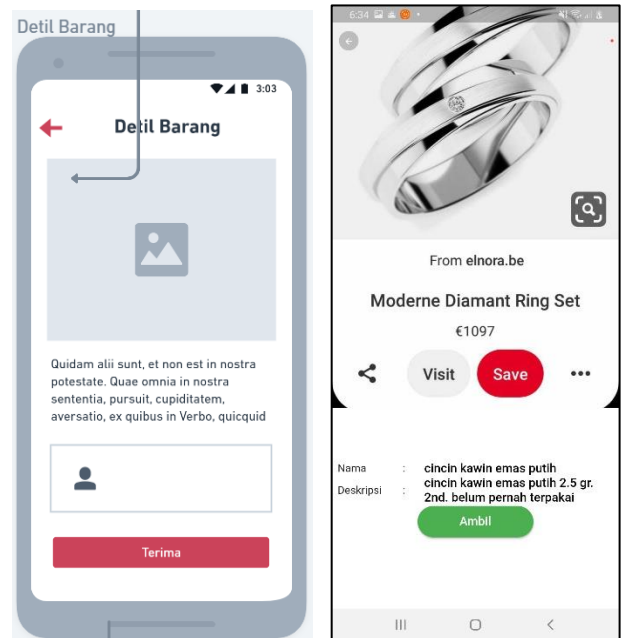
Detil Barang

3:03

Detil Barang

Quidam alii sunt, et non est in nostra potestate. Quae omnia in nostra sententia, pursuit, cupiditatem, aversatio, ex quibus in Verbo, quicquid

Terima

6:34

From elnora.be

Moderne Diamant Ring Set

€1097

Visit

Save

Nama : cincin kawin emas putih

Deskripsi : cincin kawin emas putih 2.5 gr. 2nd. belum pernah terpakai

Ambil